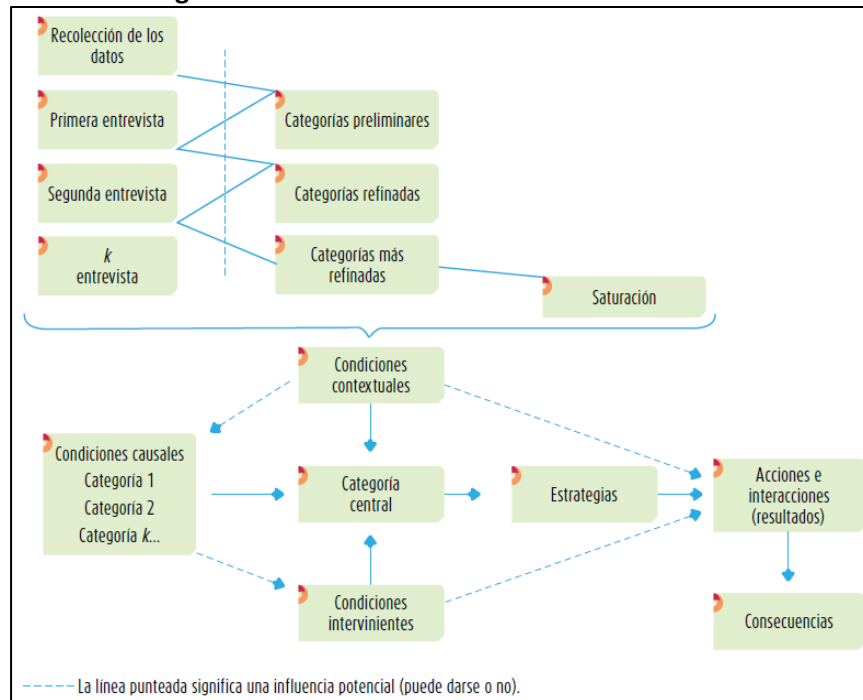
Recolección de los datos

Primera entrevista

Segunda entrevista

$k$ entrevista

Categorías preliminares

Categorías refinadas

Categorías más refinadas

Saturación

Condiciones contextuales

Condiciones causales
Categoría 1
Categoría 2
Categoría $k$...

Categoría central

Estrategias

Acciones e interacciones (resultados)

Condiciones intervinientes

Consecuencias

La línea punteada significa una influencia potencial (puede darse o no).